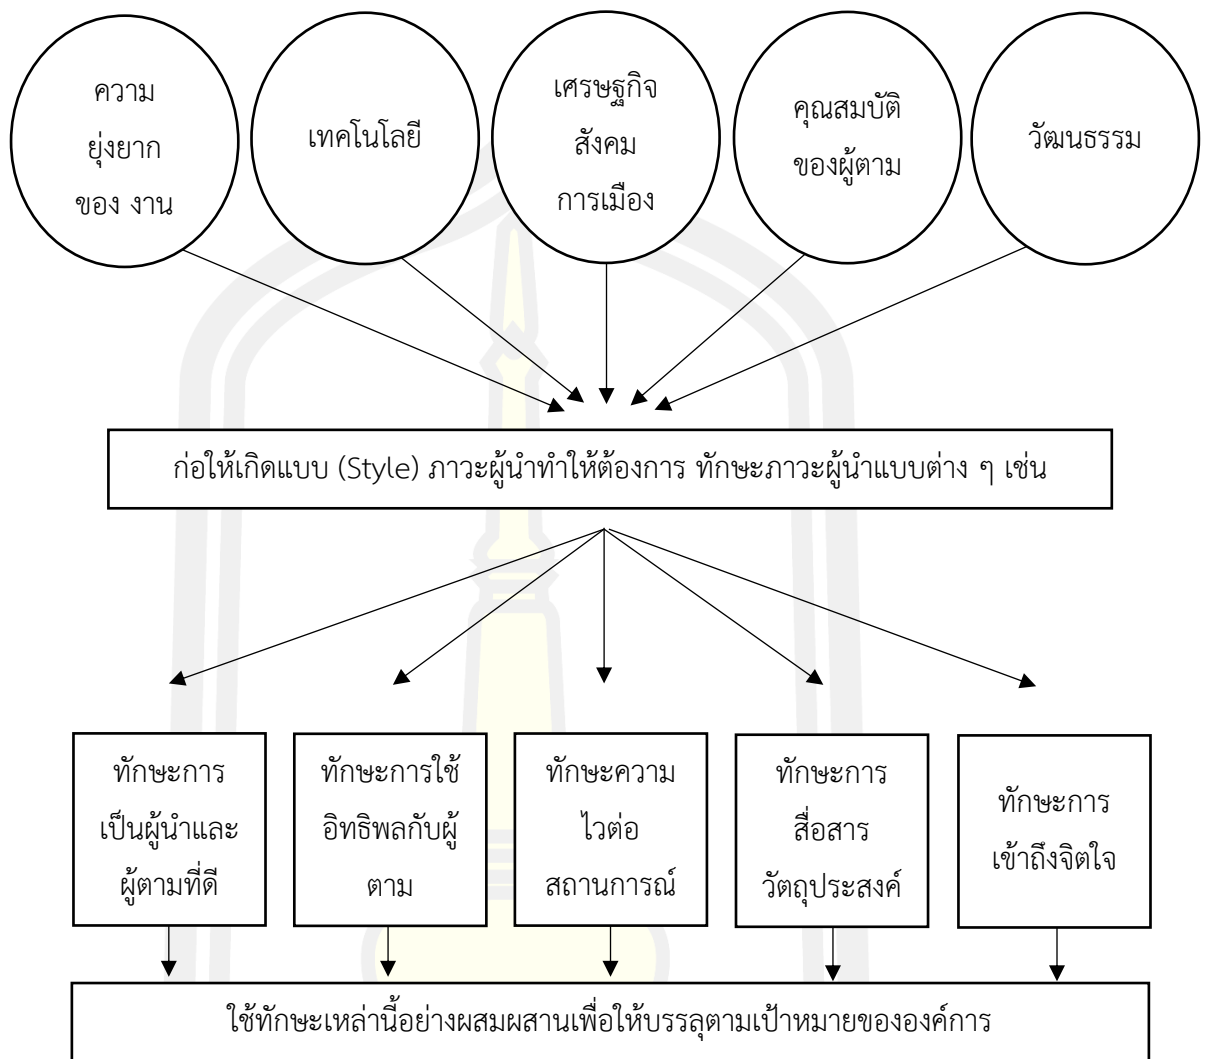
ความ ยุ่งยาก ของ งาน

เทคโนโลยี

เศรษฐกิจ สังคม การเมือง

คุณสมบัติ ของผู้ตาม

วัฒนธรรม

ก่อให้เกิดแบบ (Style) ภาวะผู้นำทำให้ต้องการ ทักษะภาวะผู้นำแบบต่าง ๆ เช่น

ทักษะการ เป็นผู้นำและ ผู้ตามที่ดี

ทักษะการใช้ อิทธิพลกับผู้ ตาม

ทักษะความ ไวต่อ สถานการณ์

ทักษะการ สื่อสาร วัตถุประสงค์

ทักษะการ เข้าถึงจิตใจ

ใช้ทักษะเหล่านี้อย่างผสมผสานเพื่อให้บรรลุตามเป้าหมายขององค์การ